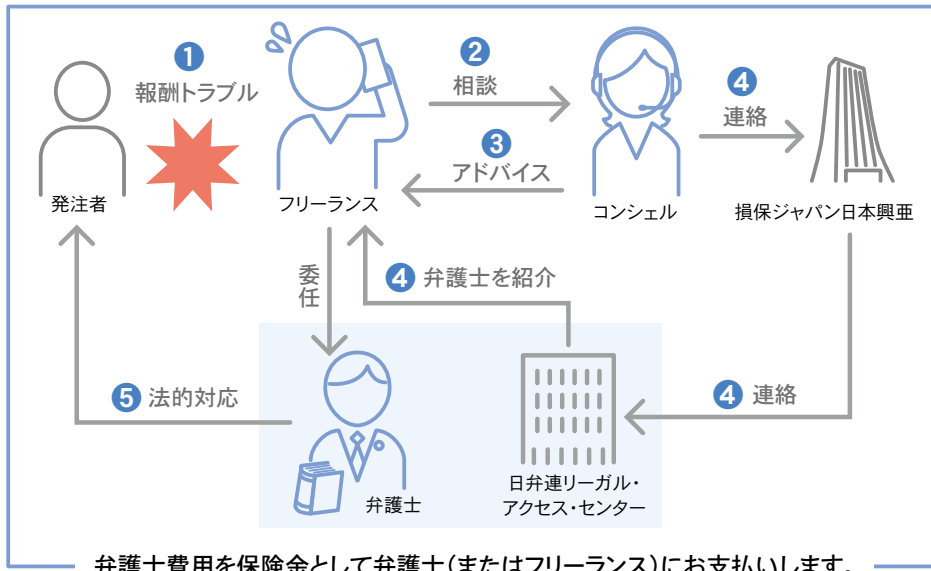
1 報酬トラブル

発注者

フリーランス

2 相談

3 アドバイス

コンシェル

4 連絡

損保ジャパン日本興亜

委任

4 弁護士を紹介

5 法的対応

弁護士

日弁連リーガル・アクセス・センター

4 連絡

弁護士費用を保険金として弁護士(またはフリーランス)にお支払いします。